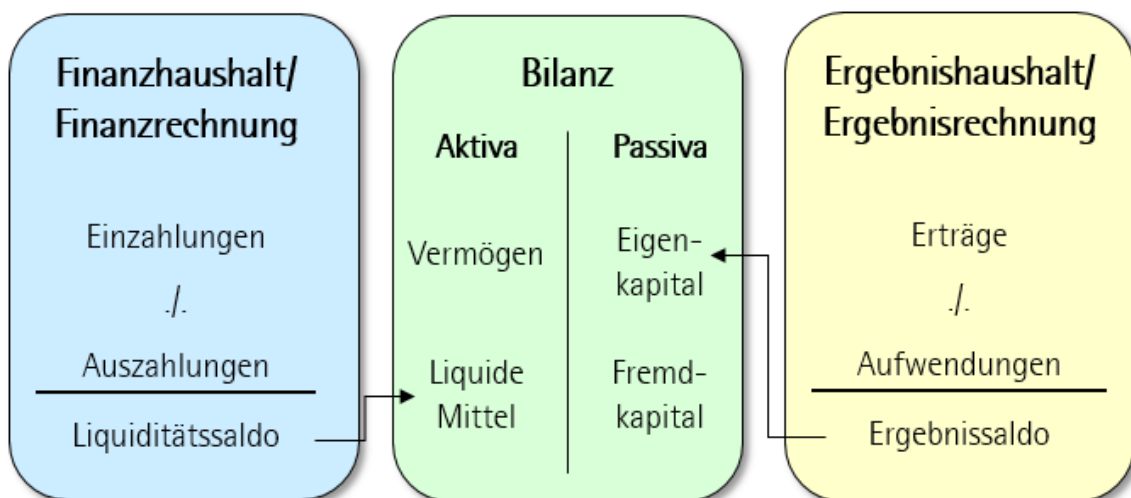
Finanzhaushalt/ Finanzrechnung

Einzahlungen

./.

Auszahlungen

Liquiditätssaldo

Bilanz

| Aktiva | Passiva |
|---|---|
| Vermögen | Eigenkapital |
| Liquide Mittel | Fremdkapital |

Ergebnishaushalt/ Ergebnisrechnung

Erträge

./.

Aufwendungen

Ergebnissaldo